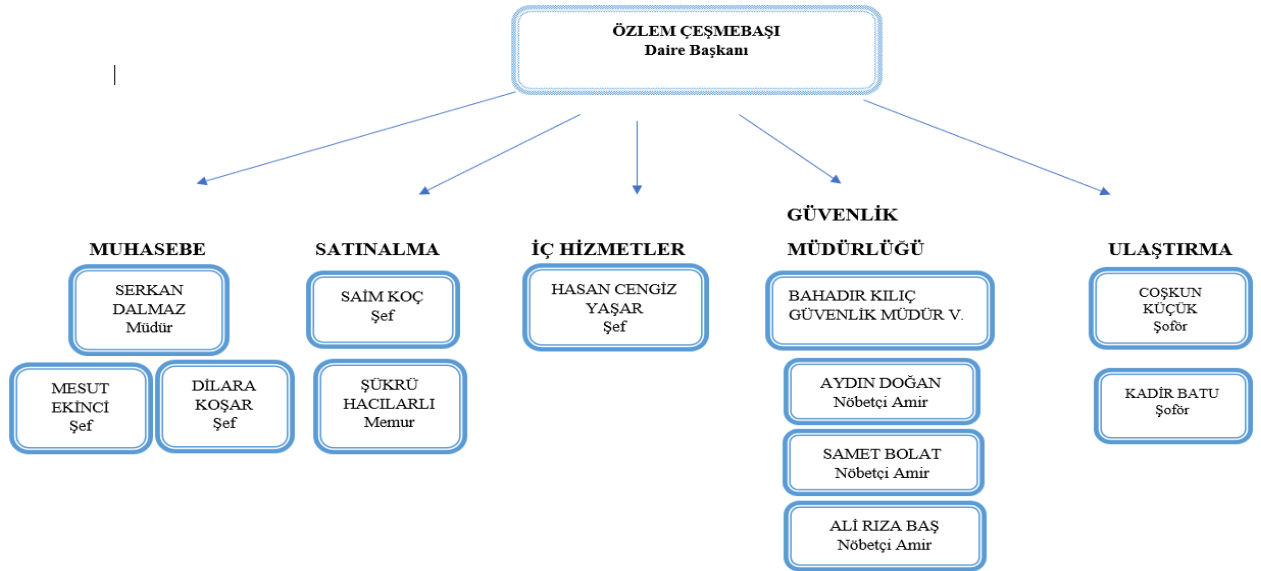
ÖZLEM ÇEŞMEBAŞI
Daire Başkanı

MUHASEBE

SERKAN DALMAZ
Müdür

MESUT EKİNCİ
Şef

DİLARA KOŞAR
Şef

SATINALMA

SAİM KOÇ
Şef

ŞÜKRÜ HACILARLI
Memur

İÇ HİZMETLER

HASAN CENGİZ YAŞAR
Şef

GÜVENLİK MÜDÜRLÜĞÜ

BAHADIR KILIÇ
GÜVENLİK MÜDÜR V.

AYDIN DOĞAN
Nöbetçi Amir

SAMET BOLAT
Nöbetçi Amir

ALİ RIZA BAŞ
Nöbetçi Amir

ULAŞTIRMA

COŞKUN KÜÇÜK
Şoför

KADİR BATU
Şoför